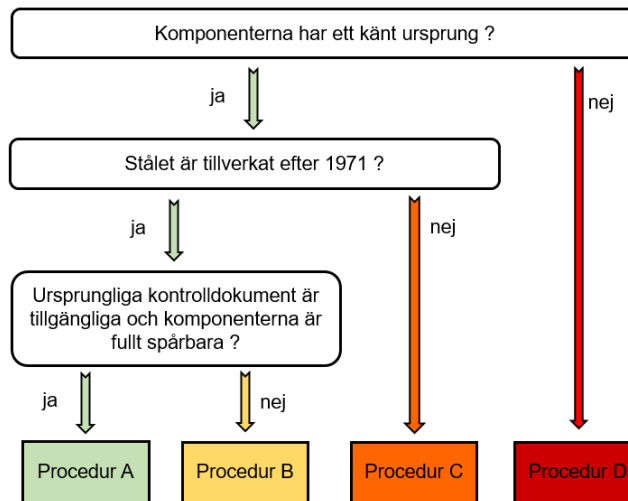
Komponenterna har ett känt ursprung ?

ja

nej

Stålet är tillverkat efter 1971 ?

ja

nej

Ursprungliga kontrolldokument är tillgängliga och komponenterna är fullt spårbara ?

ja

nej

Procedur A

Procedur B

Procedur C

Procedur D